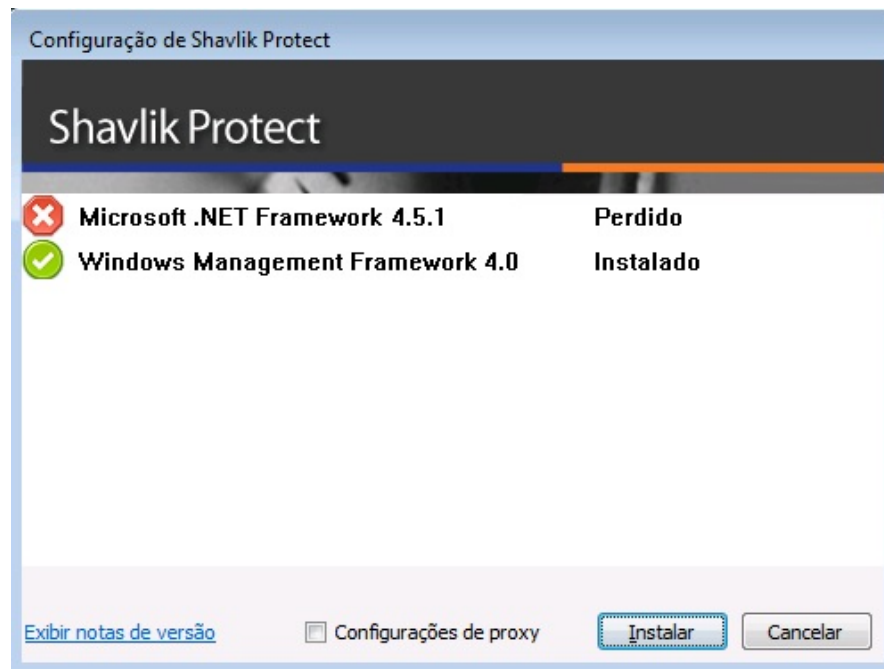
Configuração de Shavlik Protect

Shavlik Protect

| | |
|---|---|
| Microsoft .NET Framework 4.5.1 | Perdido |
| Windows Management Framework 4.0 | Instalado |

Exibir notas de versão

Configurações de proxy

Instalar

Cancelar